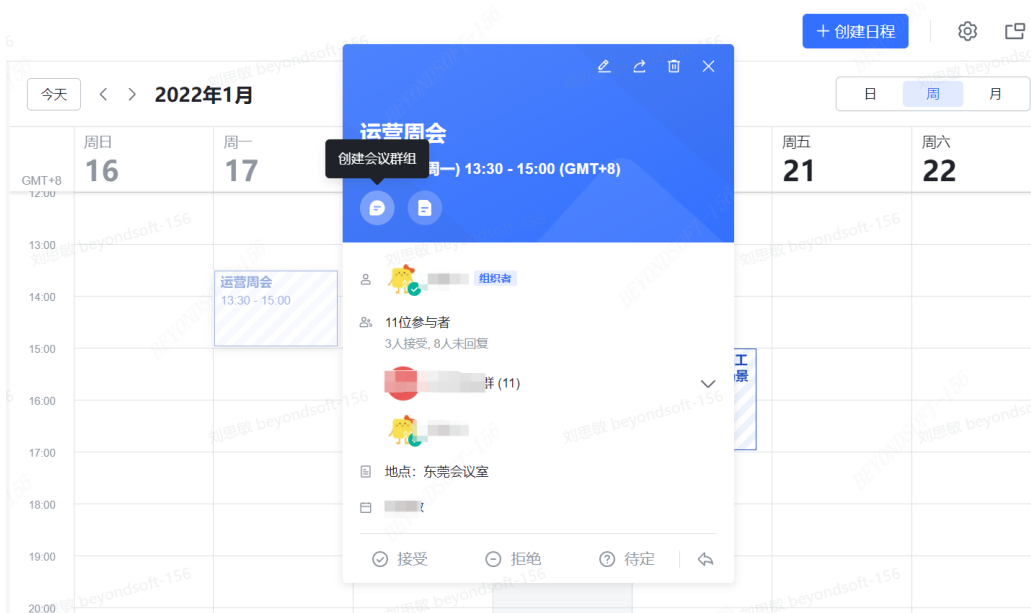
+ 创建日程

今天 < > 2022年1月

日 周 月

GMT+8

周日 16

周一 17

周五 21

周六 22

12:00
13:00
14:00
15:00
16:00
17:00
18:00
19:00
20:00

运营周会
13:30 - 15:00

工
景

运营周会
创建会议群组
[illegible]周一) 13:30 - 15:00 (GMT+8)

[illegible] 组织者

11位参与者
3人接受, 8人未回复

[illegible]群 (11)

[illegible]

地点：东莞会议室

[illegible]

接受 拒绝 待定

刘思敏 beyondsoft-156